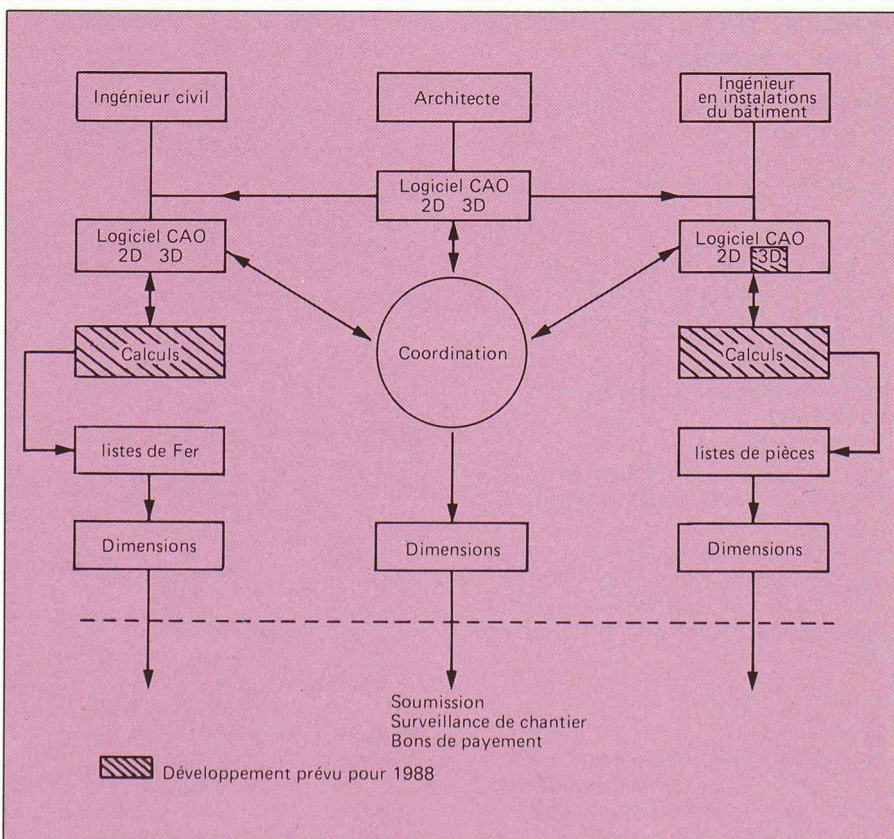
Ingénieur civil

Architecte

Ingénieur en instalations du bâtiment

Logiciel CAO 2D 3D

Logiciel CAO 2D 3D

Logiciel CAO 2D 3D

Calculs

Coordination

Calculs

listes de Fer

listes de pièces

Dimensions

Dimensions

Dimensions

Soumission
Surveillance de chantier
Bons de payement

Développement prévu pour 1988